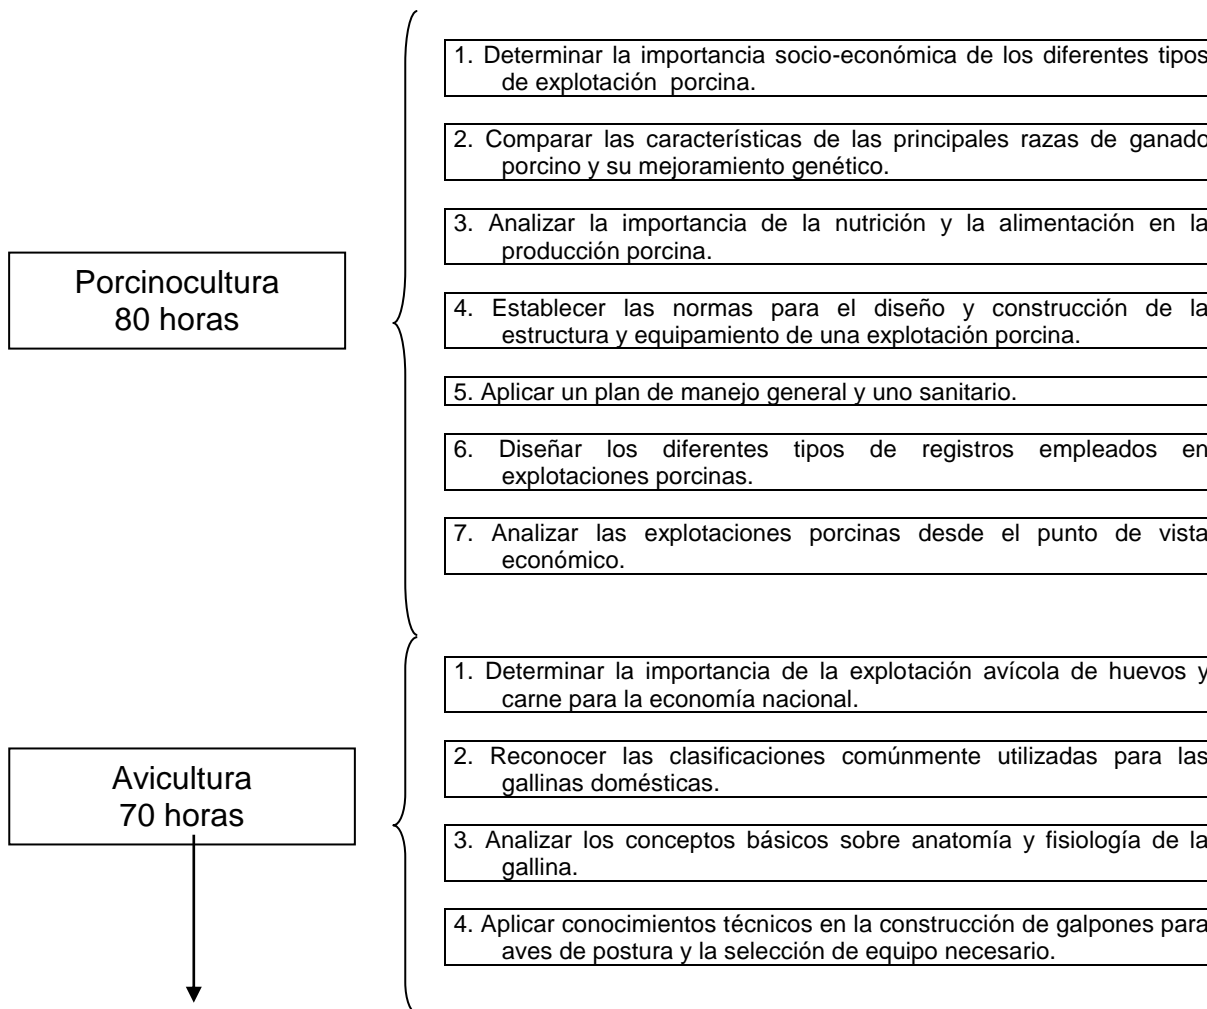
Porcinocultura
80 horas

1. Determinar la importancia socio-económica de los diferentes tipos de explotación porcina.

2. Comparar las características de las principales razas de ganado porcino y su mejoramiento genético.

3. Analizar la importancia de la nutrición y la alimentación en la producción porcina.

4. Establecer las normas para el diseño y construcción de la estructura y equipamiento de una explotación porcina.

5. Aplicar un plan de manejo general y uno sanitario.

6. Diseñar los diferentes tipos de registros empleados en explotaciones porcinas.

7. Analizar las explotaciones porcinas desde el punto de vista económico.

Avicultura
70 horas

1. Determinar la importancia de la explotación avícola de huevos y carne para la economía nacional.

2. Reconocer las clasificaciones comúnmente utilizadas para las gallinas domésticas.

3. Analizar los conceptos básicos sobre anatomía y fisiología de la gallina.

4. Aplicar conocimientos técnicos en la construcción de galpones para aves de postura y la selección de equipo necesario.